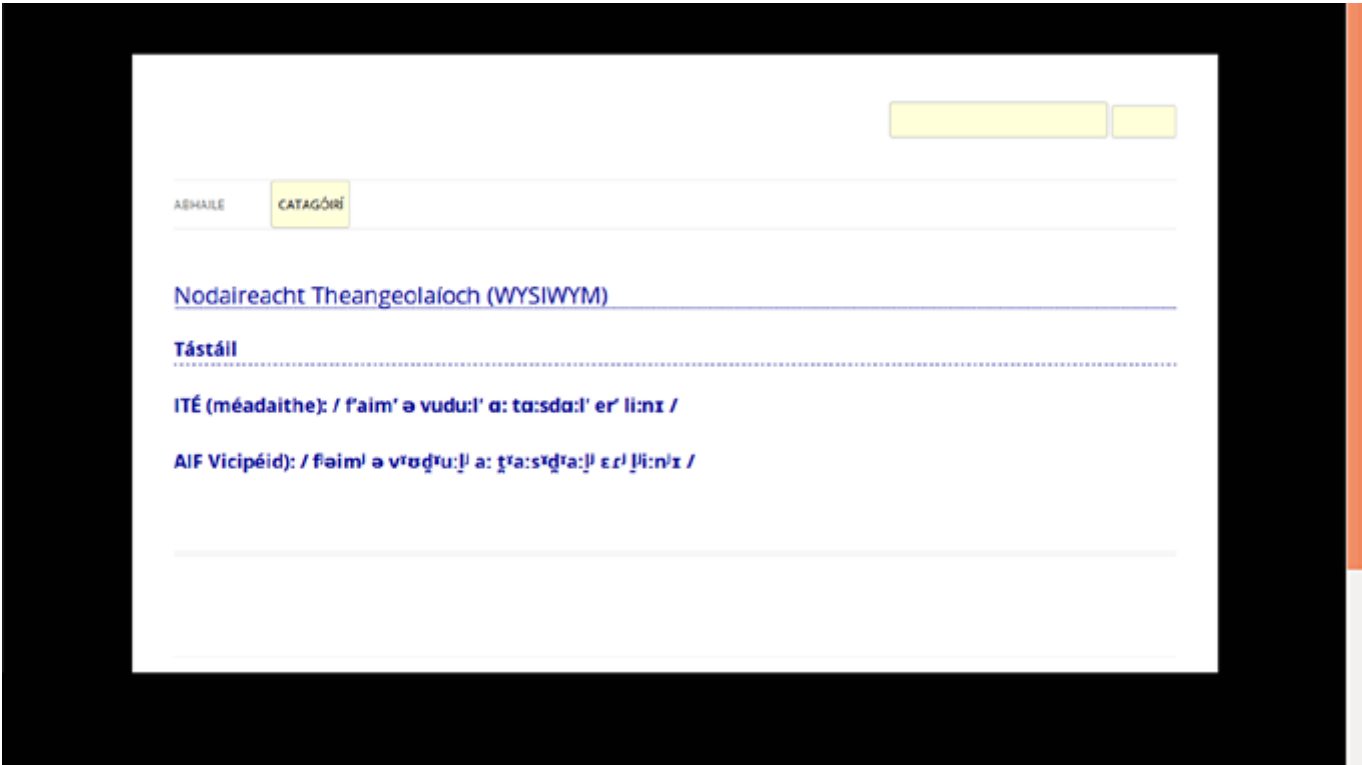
ABHAILE

CATAGÓIRÍ

Nodaireacht Theangeolaíoch (WYSIWYM)

Tástáil

ITÉ (méadaithe): / f'aim' ə vudu:l' ɑ: tɑ:sdɑ:l' er' li:nɪ /

AIF Vicipéid): / fʲəimʲ ə vˠʊd̪ˠuːl̪ʲ aː t̪ˠaːsˠd̪ˠaːl̪ʲ ɛɾʲ l̪ʲiːnʲɪ /